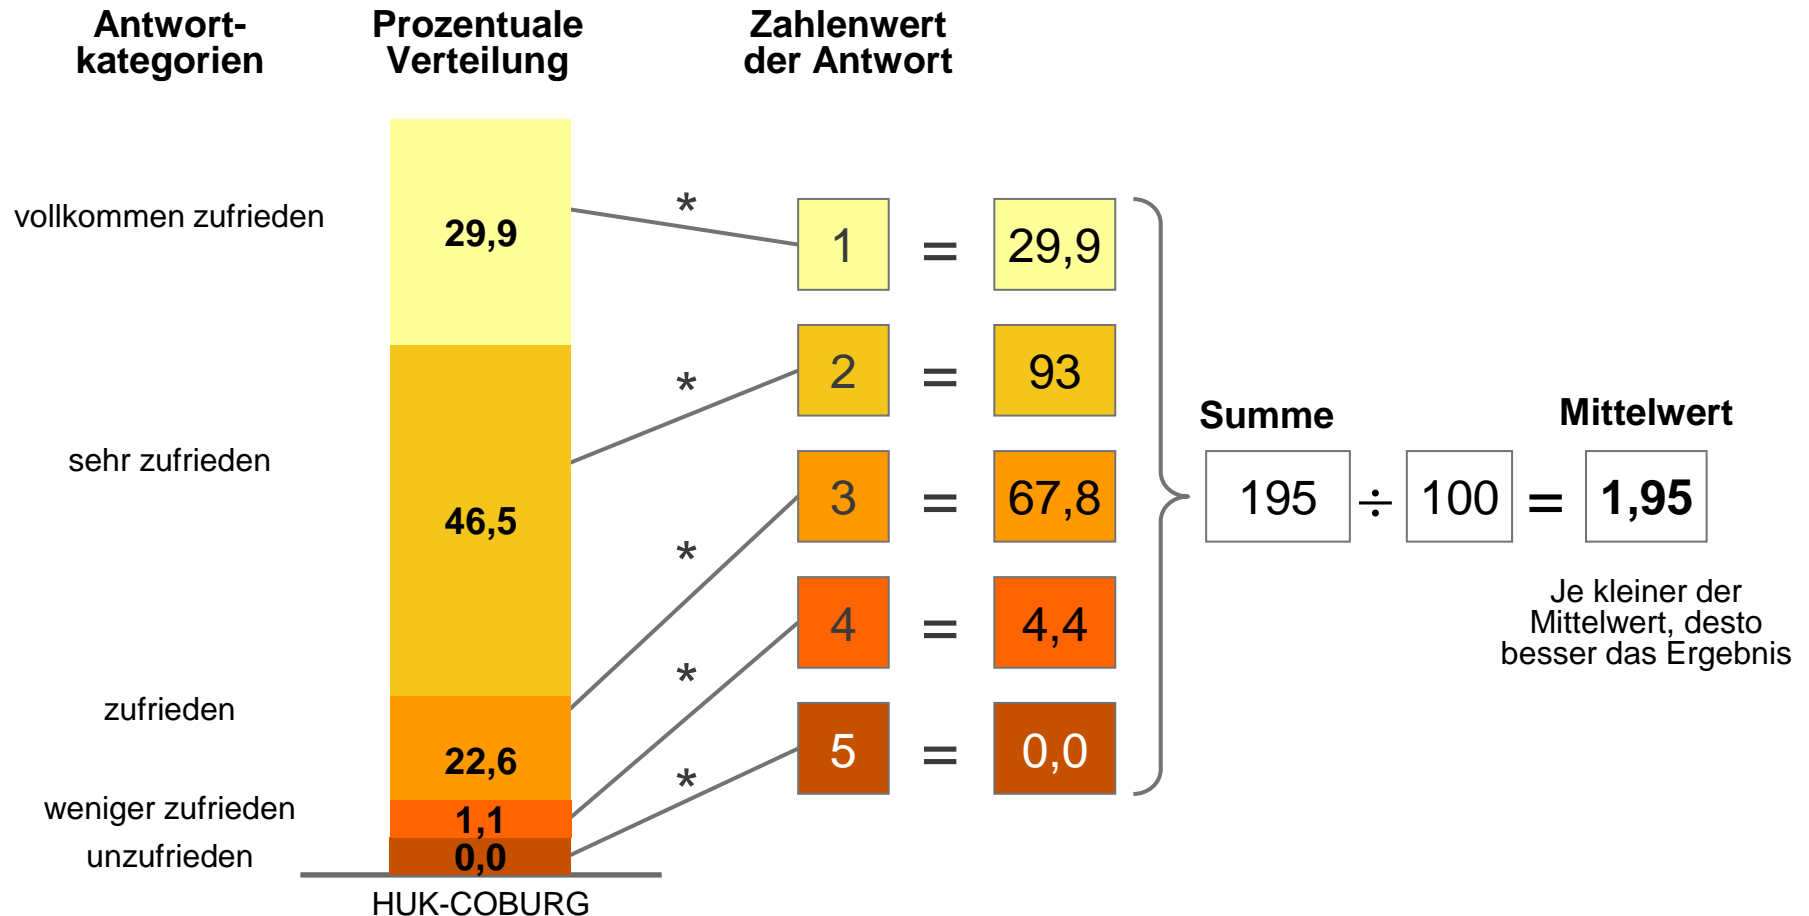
Antwortkategorien

Prozentuale Verteilung

Zahlenwert der Antwort

vollkommen zufrieden

sehr zufrieden

zufrieden

weniger zufrieden

unzufrieden

29,9

46,5

22,6

1,1

0,0

HUK-COBURG

* 1 = 29,9

* 2 = 93

* 3 = 67,8

* 4 = 4,4

* 5 = 0,0

Summe

Mittelwert

195 $\div$ 100 = 1,95

Je kleiner der Mittelwert, desto besser das Ergebnis